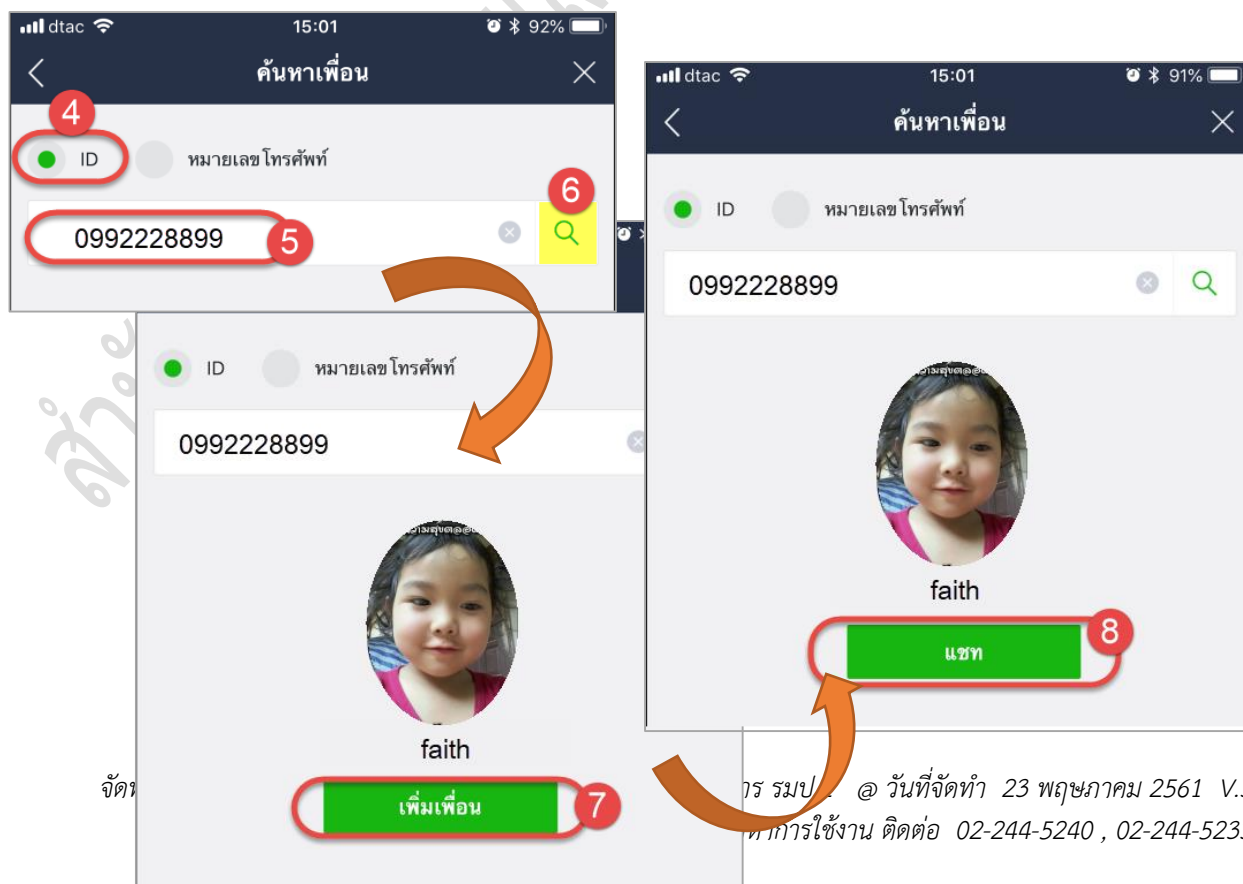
dtac 15:01 92%
ค้นหาเพื่อน
4
ID หมายเลขโทรศัพท์
6
0992228899 5

dtac 15:01 91%
ค้นหาเพื่อน
ID หมายเลขโทรศัพท์
0992228899
faith
แชท 8

ID หมายเลขโทรศัพท์
0992228899
faith
เพิ่มเพื่อน 7

จัดท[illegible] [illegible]าร รมป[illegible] @ วันที่จัดทำ 23 พฤษภาคม 2561 V.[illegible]
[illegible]ห้การใช้งาน ติดต่อ 02-244-5240 , 02-244-523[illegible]